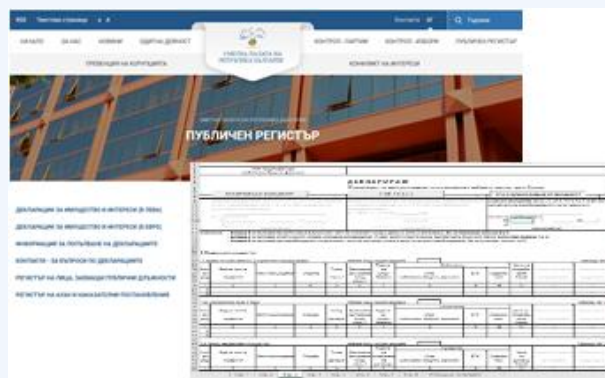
Текстова страница

НАЧАЛО ЗА НАС НОВИНИ ОДИТНА ДЕЙНОСТ

СМЕТНА ПАЛАТА НА РЕПУБЛИКА БЪЛГАРИЯ

КОНТРОЛ - ПАРТИИ КОНТРОЛ - ИЗБОРИ ПУБЛИЧЕН РЕГИСТЪР

ПРЕВЕНЦИЯ НА КОРУПЦИЯТА КОНФЛИКТ НА ИНТЕРЕСИ

Търсене

ПУБЛИЧЕН РЕГИСТЪР

ДЕКЛАРАЦИИ ЗА ИМУЩЕСТВО И ИНТЕРЕСИ (В ЛЕВА)

ДЕКЛАРАЦИИ ЗА ИМУЩЕСТВО И ИНТЕРЕСИ (В ЕВРО)

ИНФОРМАЦИЯ ЗА ПОПЪЛВАНЕ НА ДЕКЛАРАЦИИТЕ

КОНТАКТИ - ЗА ВЪПРОСИ ПО ДЕКЛАРАЦИИТЕ

РЕГИСТЪР НА ЛИЦА, ЗАЕМАЩИ ПУБЛИЧНИ ДЛЪЖНОСТИ

РЕГИСТЪР НА АКТОВЕ И НАКАЗАТЕЛНИ ПОСТАНОВЛЕНИЯ

ДЕКЛАРАЦИЯ

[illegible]